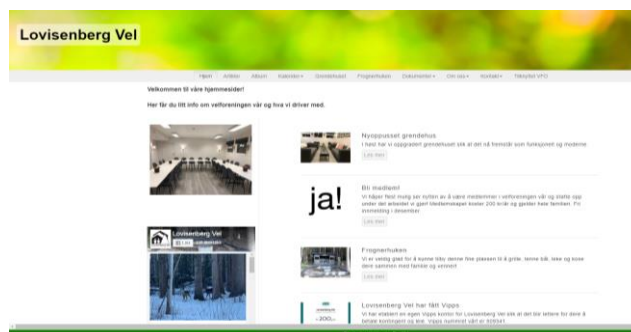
Lovisenberg Vel

Hjem Arkiv Album Kalender▾ Grendehuset Frognerhuken Dokumenter▾ Om oss▾ Kontakt▾ Tilbydet VFO

Velkommen til våre hjemmesider!

Her får du litt info om velforeningen vår og hva vi driver med.

Lovisenberg Vel

Nyoppusset grendehus
I høst har vi oppgradert grendehuset slik at det nå fremstår som funksjonelt og moderne.
Les mer

ja!

Bli medlem!
Vi håper flest mulig av nyfløn av å være medlemmer i velforeningen vår og støtte opp under det arbeidet vi gjør! Medlemskapet koster 200 kr/år og gjelder hele familien. Frå innmelding i desember.
Les mer

Frognerhuken
Vi er veldig glad for å kunne tilby denne fine plassen til å grille, tenne bål, leke og kose deg sammen med familie og venner!
Les mer

Lovisenberg Vel har fått Vipps
Vi har etablert en egen Vipps-konto for Lovisenberg Vel slik at det ble lettere for deg å betale kontingent og leie. Vipps nummeret vårt er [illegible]

200,-